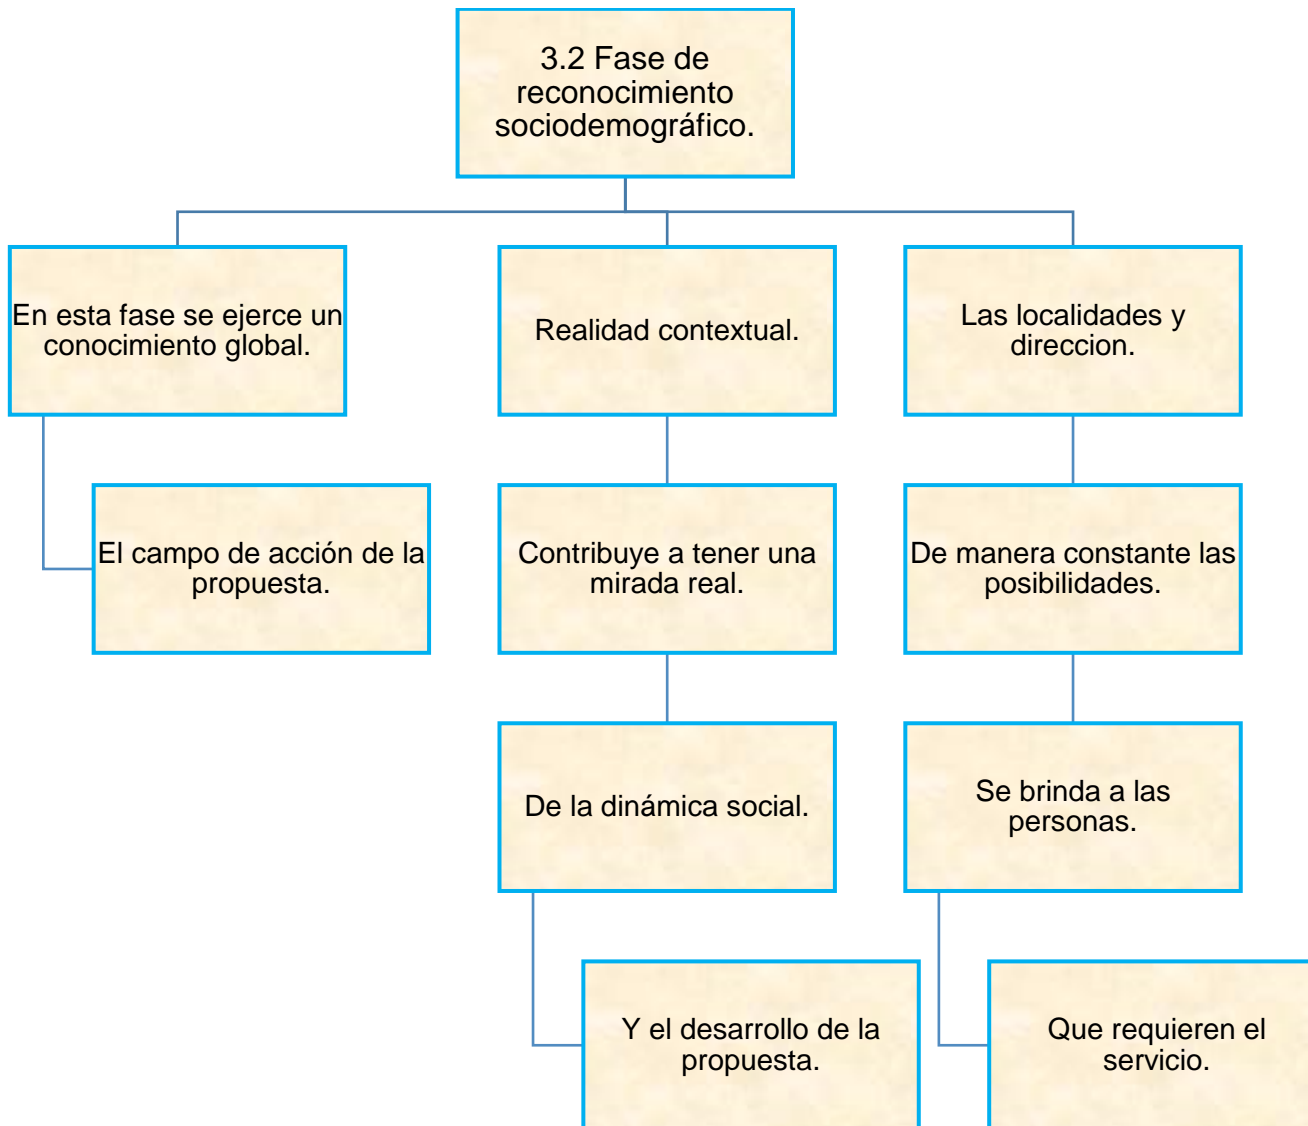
3.2 Fase de reconocimiento sociodemográfico.

En esta fase se ejerce un conocimiento global.

El campo de acción de la propuesta.

Realidad contextual.

Contribuye a tener una mirada real.

De la dinámica social.

Y el desarrollo de la propuesta.

Las localidades y direccion.

De manera constante las posibilidades.

Se brinda a las personas.

Que requieren el servicio.